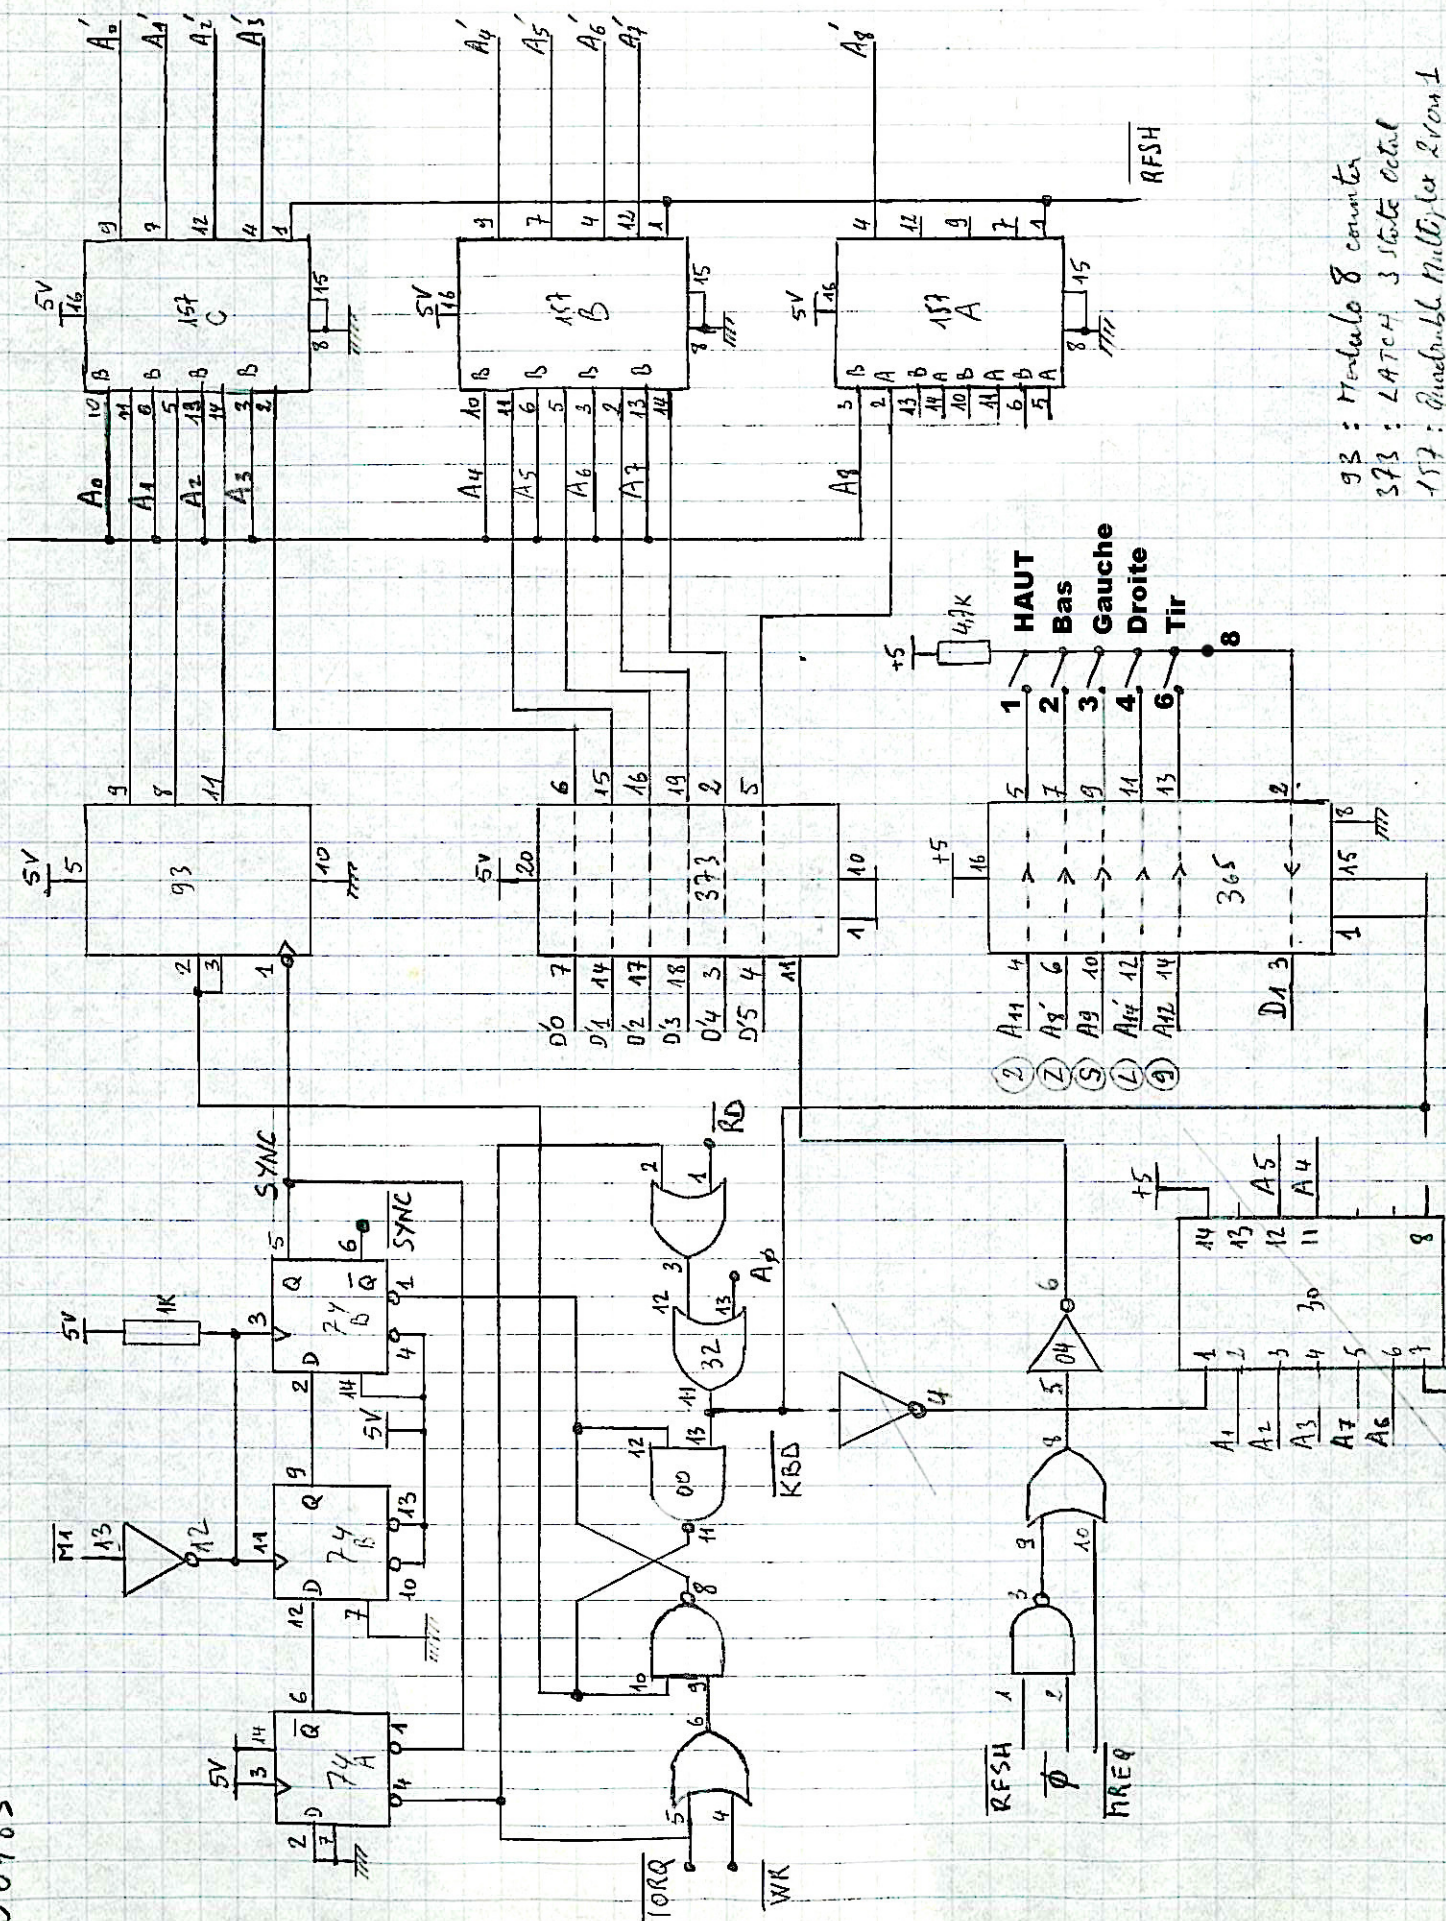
$A_0'$ $A_1'$ $A_2'$ $A_3'$ $A_4'$ $A_5'$ $A_6'$ $A_7'$ $A_8'$

$\overline{RFSH}$

157 C
157 B
157 A

5V 16 15 8

9 7 12 4 1
9 7 4 12 1
4 12 9 7 1

B B B B B B B B
B B B B B B B B
B A B A B A B A

10 11 6 5 13 14 3 2
10 11 6 5 3 2 13 14
5 2 13 14 10 11 6 5

$A_0$ $A_1$ $A_2$ $A_3$ $A_4$ $A_5$ $A_6$ $A_7$ $A_8$

93 : Modulo 8 counter
373 : LATCH 3 state octal
157 : Quadruple Multiplex 2 vers 1

+5 4,7K

HAUT
Bas
Gauche
Droite
Tir

1 2 3 4 6 8

93
5V 5 9 8 11 10 2 3 1

373
5V 20 6 15 16 19 2 5 10 1 7 14 17 18 3 4 11

D'0 D'1 D'2 D'3 D'4 D'5

365
+5 16 5 7 9 11 13 2 15 8 4 6 10 12 14 3 1

$A_{11}$ $A_8'$ $A_9$ $A_{14}'$ $A_{12}$ D1

Ⓩ Ⓩ Ⓢ Ⓛ Ⓠ

SYNC
$\overline{SYNC}$

5V 1K

$\overline{M1}$ 13 12

74 B 5 6 3 2 1 4 14 5V Q $\overline{Q}$ D

74 B 9 11 13 12 10 7 Q D

74 A 6 14 3 1 2 7 4 5V $\overline{Q}$ D

$\overline{RD}$ 2 1 3 12 13 $A_6$ 32 11

00 12 13 11

$\overline{KBD}$

04 4 5 6

8 9 10 1 2 3 4 5 6

$\overline{IORQ}$ $\overline{WR}$

$\overline{RFSH}$ $\phi$ $\overline{MREQ}$ 1 2 3 9 10 8

30 +5 14 13 12 11 8 1 2 3 4 5 6 7

A5 A4

$A_1$ $A_2$ $A_3$ $A_7$ $A_6$